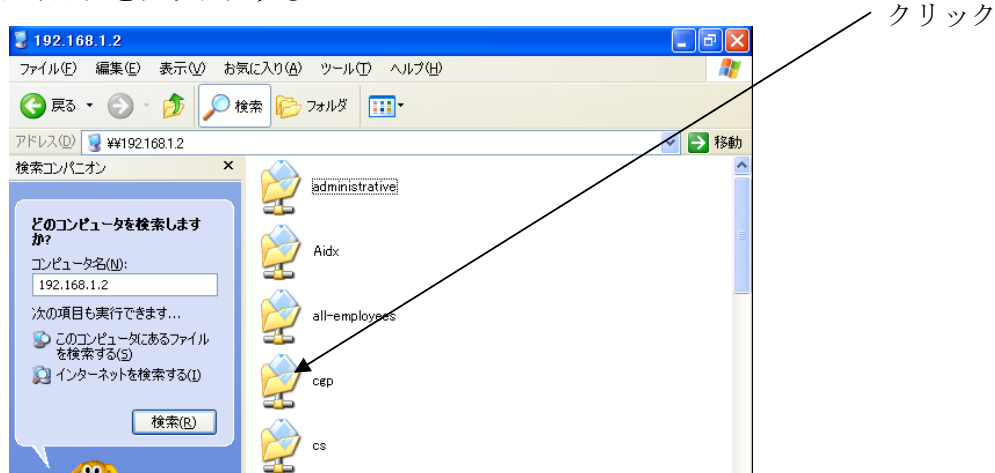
クリック

192.168.1.2

ファイル(F) 編集(E) 表示(V) お気に入り(A) ツール(T) ヘルプ(H)

戻る 検索 フォルダ

アドレス(D) ¥¥192.168.1.2 移動

検索コンパニオン ×

どのコンピュータを検索しますか?

コンピュータ名(N):

192.168.1.2

次の項目も実行できます...

このコンピュータにあるファイルを検索する(S)

インターネットを検索する(I)

検索(R)

administrative

Aidx

all-employees

cgp

cs